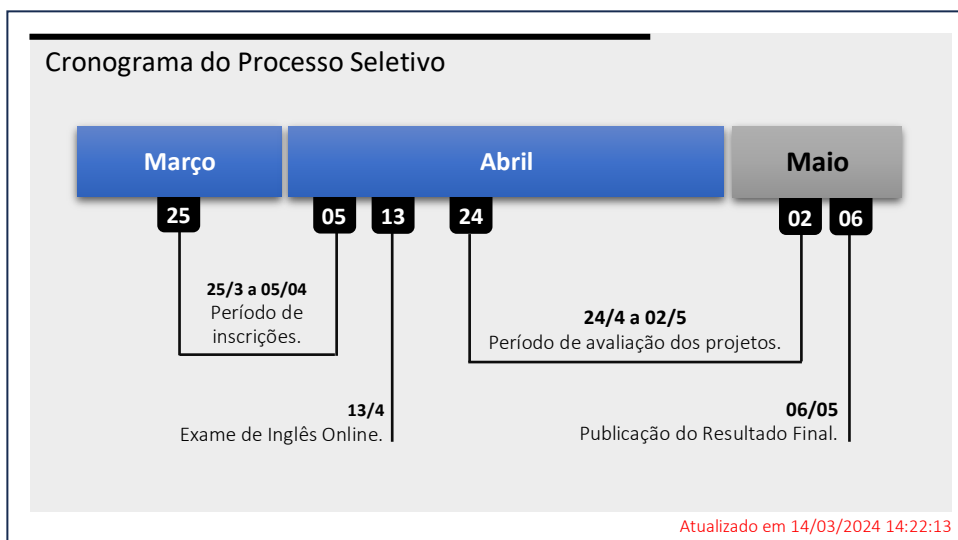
Cronograma do Processo Seletivo

Março

Abril

Maio

25

05

13

24

02

06

25/3 a 05/04
Período de inscrições.

24/4 a 02/5
Período de avaliação dos projetos.

13/4
Exame de Inglês Online.

06/05
Publicação do Resultado Final.

Atualizado em 14/03/2024 14:22:13